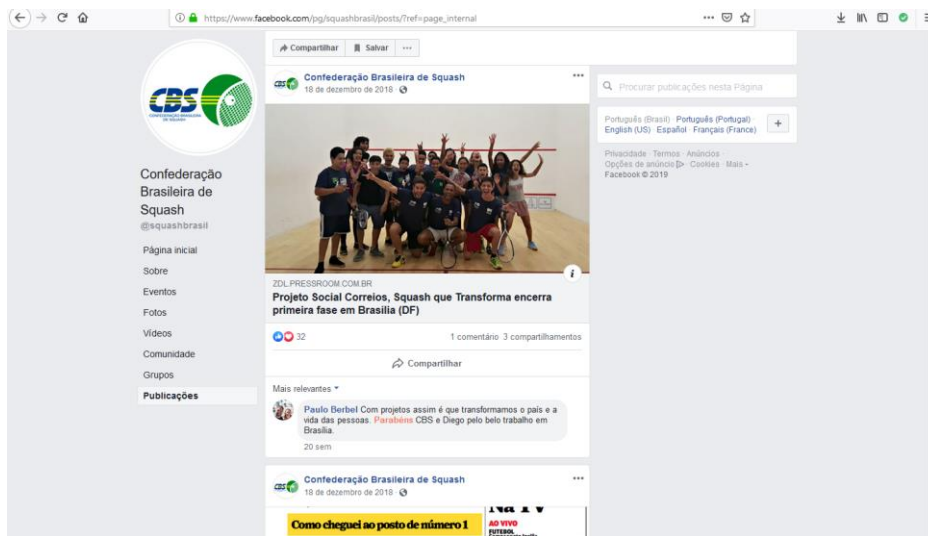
https://www.facebook.com/pg/squashbrasil/posts/?ref=page_internal

CBS
CONFEDERAÇÃO BRASILEIRA DE SQUASH

Confederação Brasileira de Squash
@squashbrasil

Página inicial
Sobre
Eventos
Fotos
Vídeos
Comunidade
Grupos
Publicações

Compartilhar
Salvar
···

Confederação Brasileira de Squash
18 de dezembro de 2018 ·

ZDL.PRESSROOM.COM.BR
Projeto Social Correios, Squash que Transforma encerra primeira fase em Brasília (DF)

32
1 comentário 3 compartilhamentos

Compartilhar

Mais relevantes

Paulo Berbel Com projetos assim é que transformamos o país e a vida das pessoas. Parabéns CBS e Diego pelo belo trabalho em Brasília.
20 sem

Confederação Brasileira de Squash
18 de dezembro de 2018 ·

Como cheguei ao posto de número 1
Na TV
AO VIVO
FUTEBOL

Procurar publicações nesta Página

Português (Brasil) · Português (Portugal) · English (US) · Español · Français (France)
+

Privacidade · Termos · Anúncios · Opções de anúncio · Cookies · Mais
Facebook © 2019